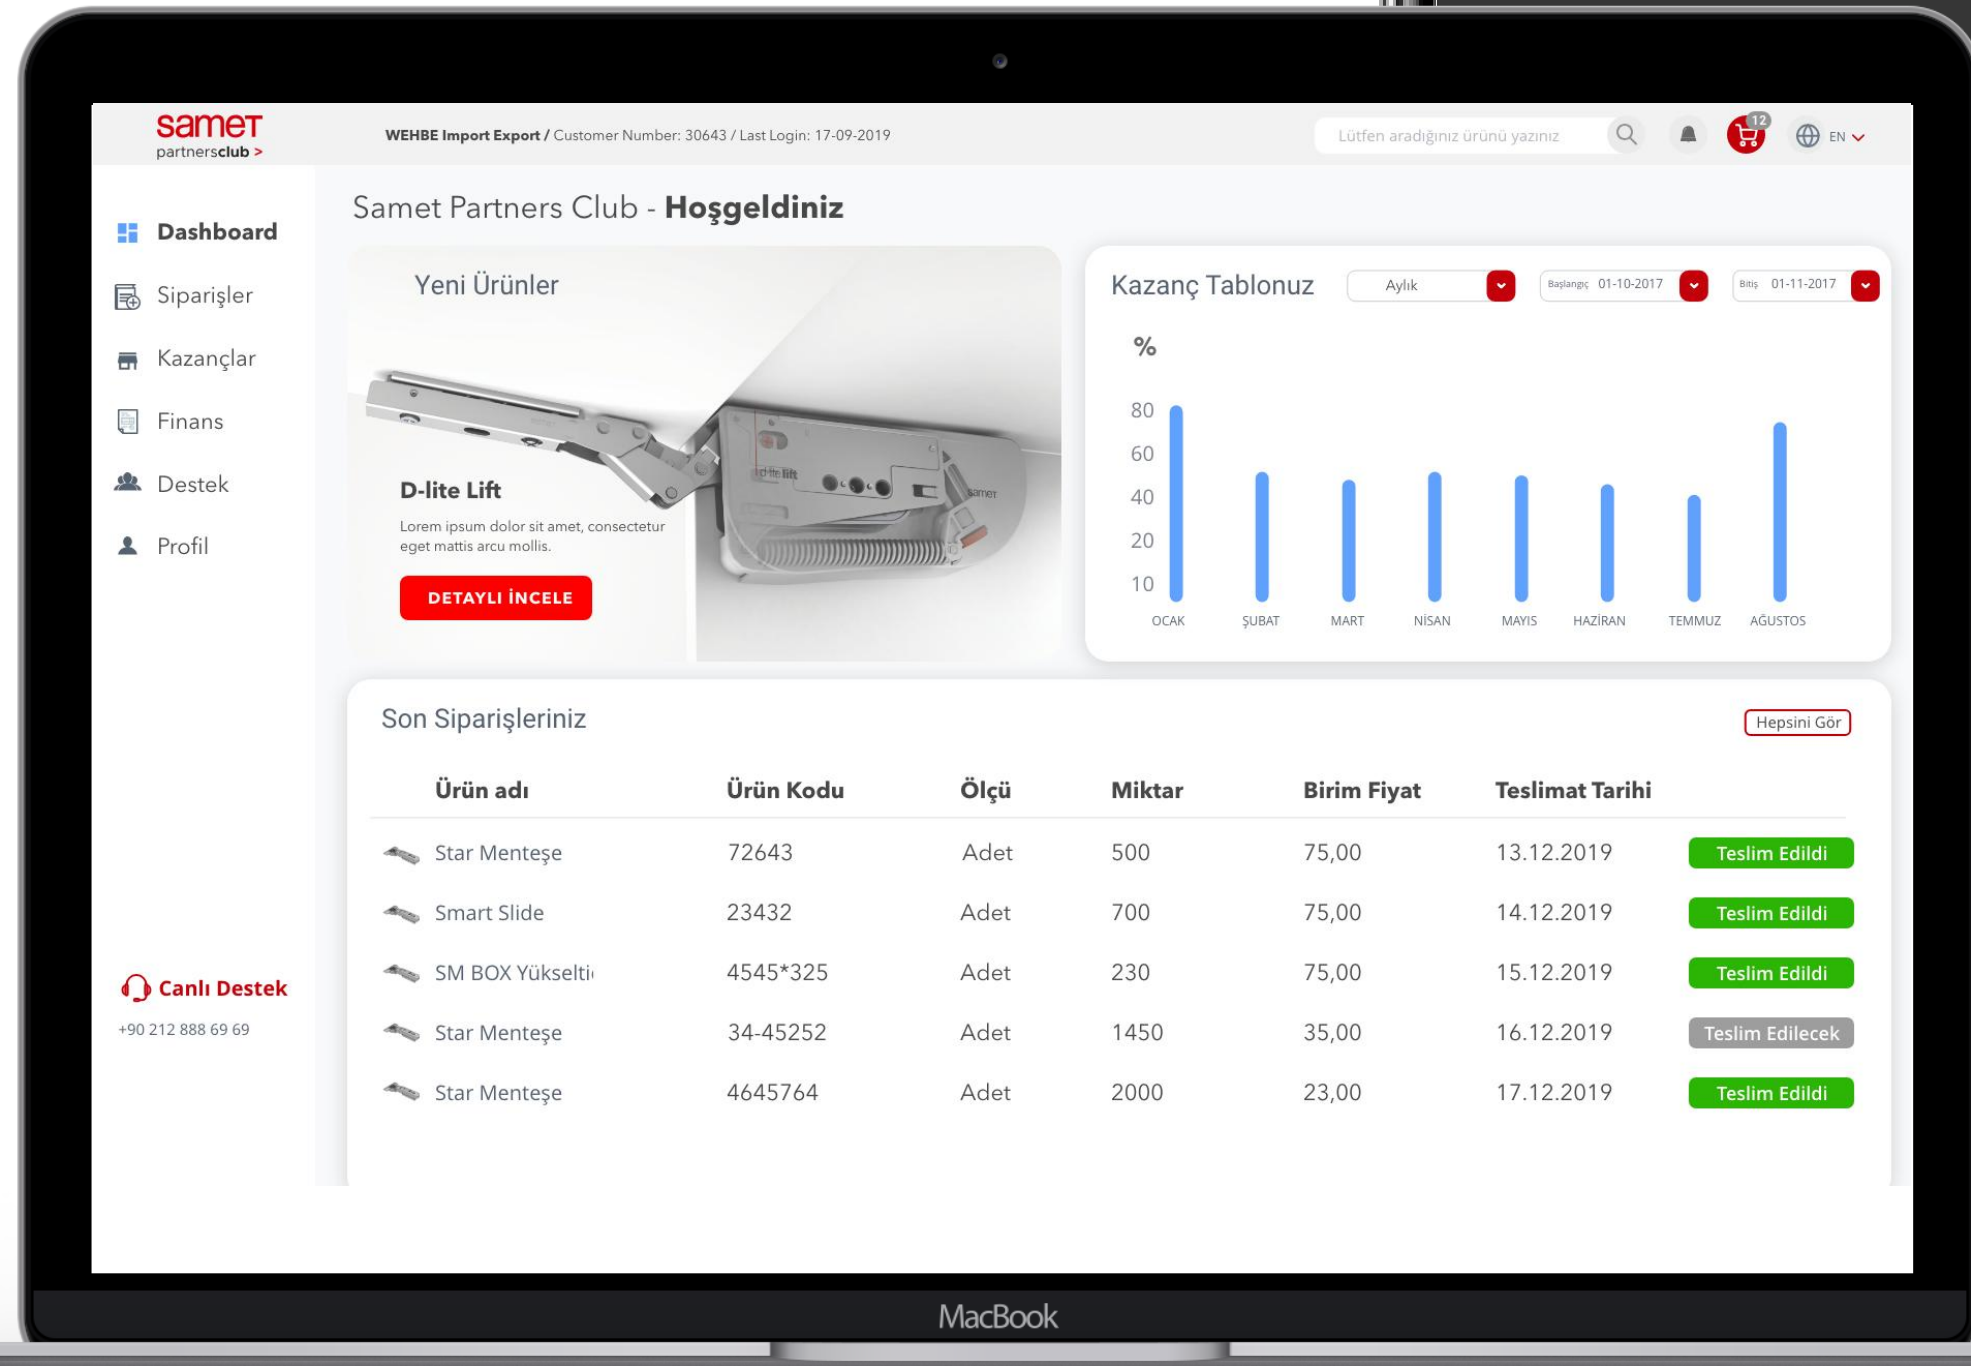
samet
partnersclub >

WEHBE Import Export / Customer Number: 30643 / Last Login: 17-09-2019

Lütfen aradığınız ürünü yazınız

12

EN

Dashboard
Siparişler
Kazançlar
Finans
Destek
Profil

Canlı Destek
+90 212 888 69 69

Samet Partners Club - **Hoşgeldiniz**

Yeni Ürünler

D-lite Lift
Lorem ipsum dolor sit amet, consectetur eget mattis arcu mollis.

DETAYLI İNCELE

Kazanç Tablonuz

Aylık

Başlangıç 01-10-2017

Bitiş 01-11-2017

%

80
60
40
20
10

OCAK ŞUBAT MART NİSAN MAYIS HAZİRAN TEMMUZ AĞUSTOS

Son Siparişleriniz

Hepsini Gör

| Ürün adı | Ürün Kodu | Ölçü | Miktar | Birim Fiyat | Teslimat Tarihi | |
|---|---|---|---|---|---|---|
| Star Menteşe | 72643 | Adet | 500 | 75,00 | 13.12.2019 | Teslim Edildi |
| Smart Slide | 23432 | Adet | 700 | 75,00 | 14.12.2019 | Teslim Edildi |
| SM BOX Yükselti | 4545*325 | Adet | 230 | 75,00 | 15.12.2019 | Teslim Edildi |
| Star Menteşe | 34-45252 | Adet | 1450 | 35,00 | 16.12.2019 | Teslim Edilecek |
| Star Menteşe | 4645764 | Adet | 2000 | 23,00 | 17.12.2019 | Teslim Edildi |

MacBook